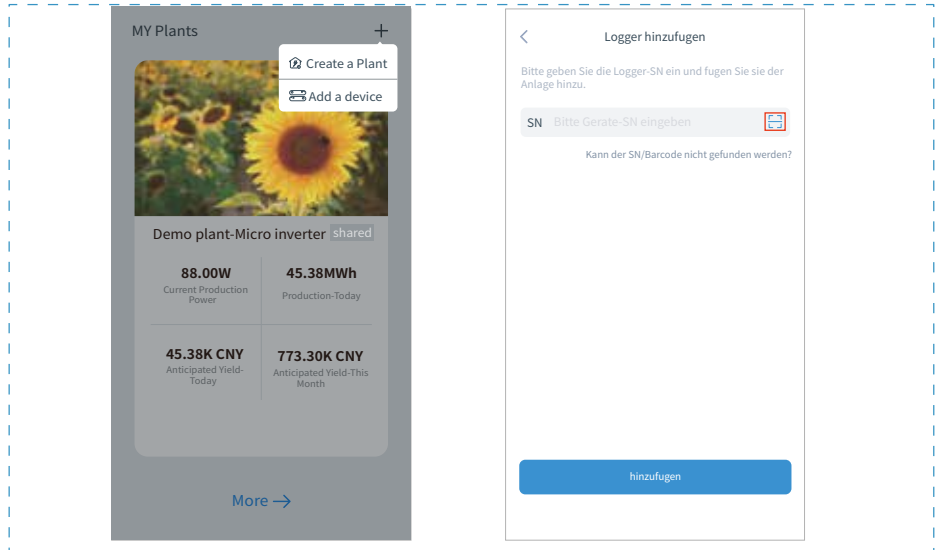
MY Plants +

Create a Plant

Add a device

Demo plant-Micro inverter shared

| 88.00W Current Production Power | 45.38MWh Production-Today |
|---|---|
| 45.38K CNY Anticipated Yield-Today | 773.30K CNY Anticipated Yield-This Month |

More →

<

Logger hinzufugen

Bitte geben Sie die Logger-SN ein und fugen Sie sie der Anlage hinzu.

SN Bitte Gerate-SN eingeben

Kann der SN/Barcode nicht gefunden werden?

hinzufugen